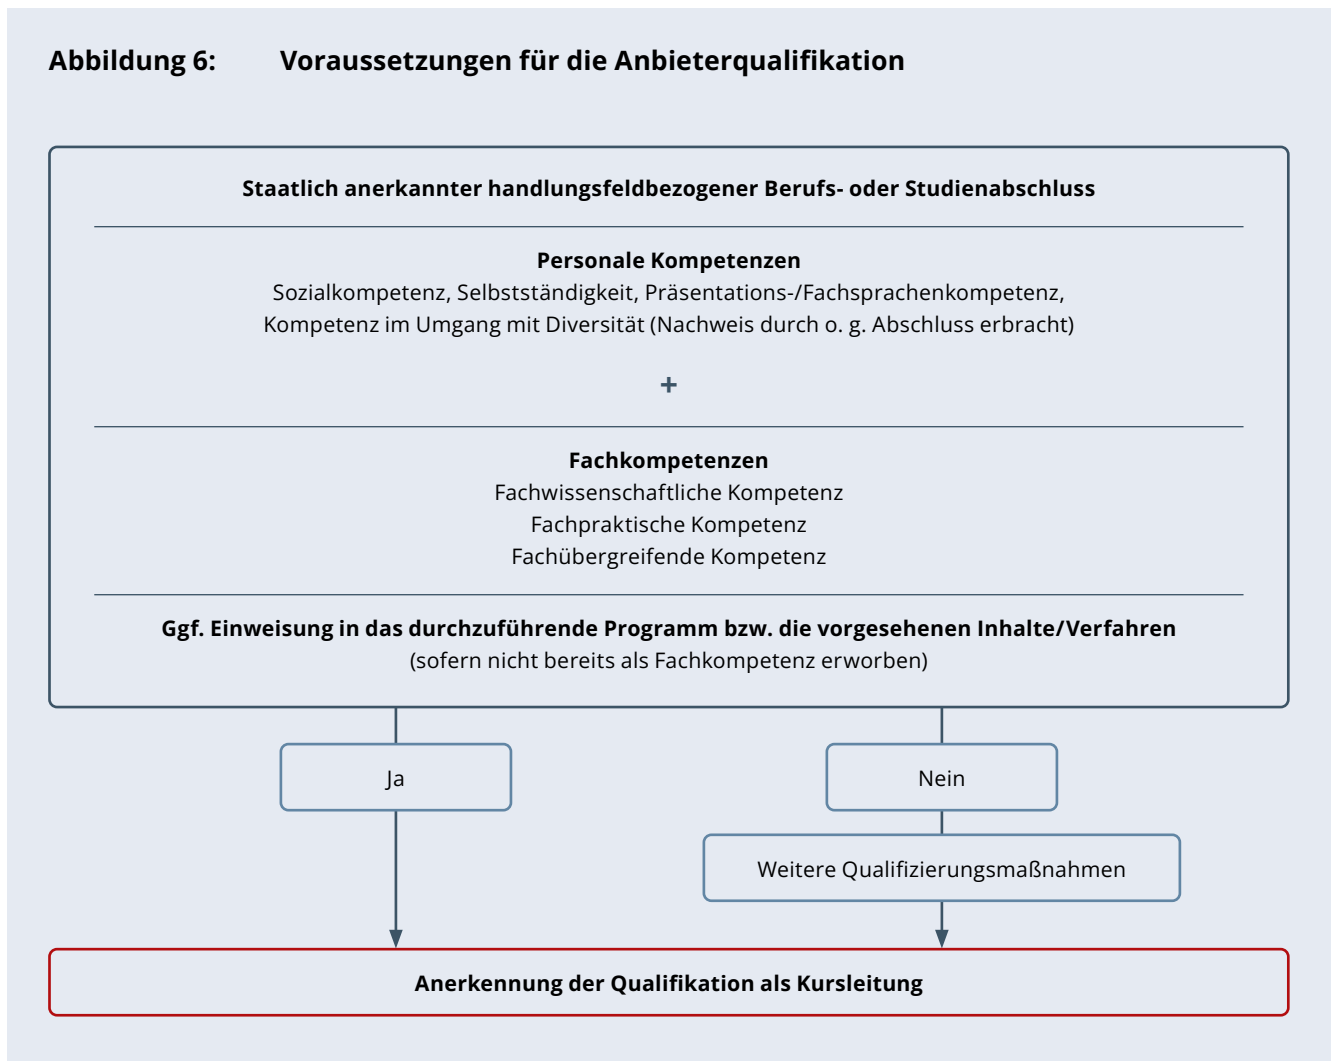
Abbildung 6: Voraussetzungen für die Anbieterqualifikation

Staatlich anerkannter handlungsfeldbezogener Berufs- oder Studienabschluss

Personale Kompetenzen
Sozialkompetenz, Selbstständigkeit, Präsentations-/Fachsprachenkompetenz, Kompetenz im Umgang mit Diversität (Nachweis durch o. g. Abschluss erbracht)

+

Fachkompetenzen
Fachwissenschaftliche Kompetenz
Fachpraktische Kompetenz
Fachübergreifende Kompetenz

Ggf. Einweisung in das durchzuführende Programm bzw. die vorgesehenen Inhalte/Verfahren
(sofern nicht bereits als Fachkompetenz erworben)

Ja

Nein

Weitere Qualifizierungsmaßnahmen

Anerkennung der Qualifikation als Kursleitung